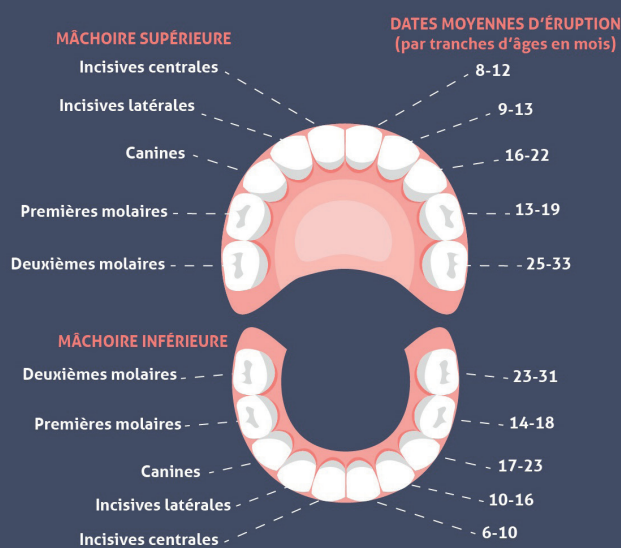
MÂCHOIRE SUPÉRIEURE

DATES MOYENNES D'ÉRUPTION
(par tranches d'âges en mois)

Incisives centrales
8-12

Incisives latérales
9-13

Canines
16-22

Premières molaires
13-19

Deuxièmes molaires
25-33

MÂCHOIRE INFÉRIEURE

Deuxièmes molaires
23-31

Premières molaires
14-18

Canines
17-23

Incisives latérales
10-16

Incisives centrales
6-10